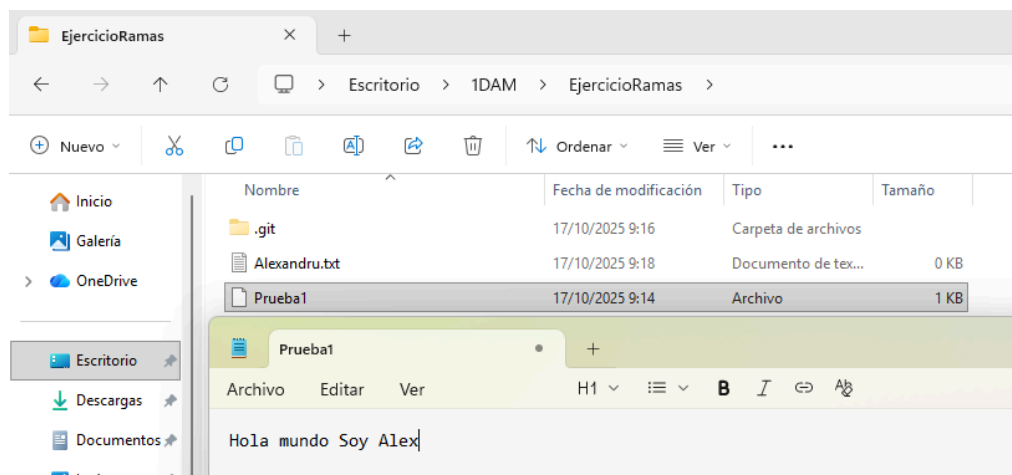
EjercicioRamas ×  +

← → ↑ ⟳ > Escritorio > 1DAM > EjercicioRamas >

Nuevo  Ordenar  Ver  ...

Inicio
Galería
OneDrive
Escritorio
Descargas
Documentos

| Nombre | Fecha de modificación | Tipo | Tamaño |
|---|---|---|---|
| .git | 17/10/2025 9:16 | Carpeta de archivos | |
| Alexandru.txt | 17/10/2025 9:18 | Documento de tex... | 0 KB |
| Prueba1 | 17/10/2025 9:14 | Archivo | 1 KB |

Prueba1  +

Archivo  Editar  Ver  H1  B  I

Hola mundo Soy Alex